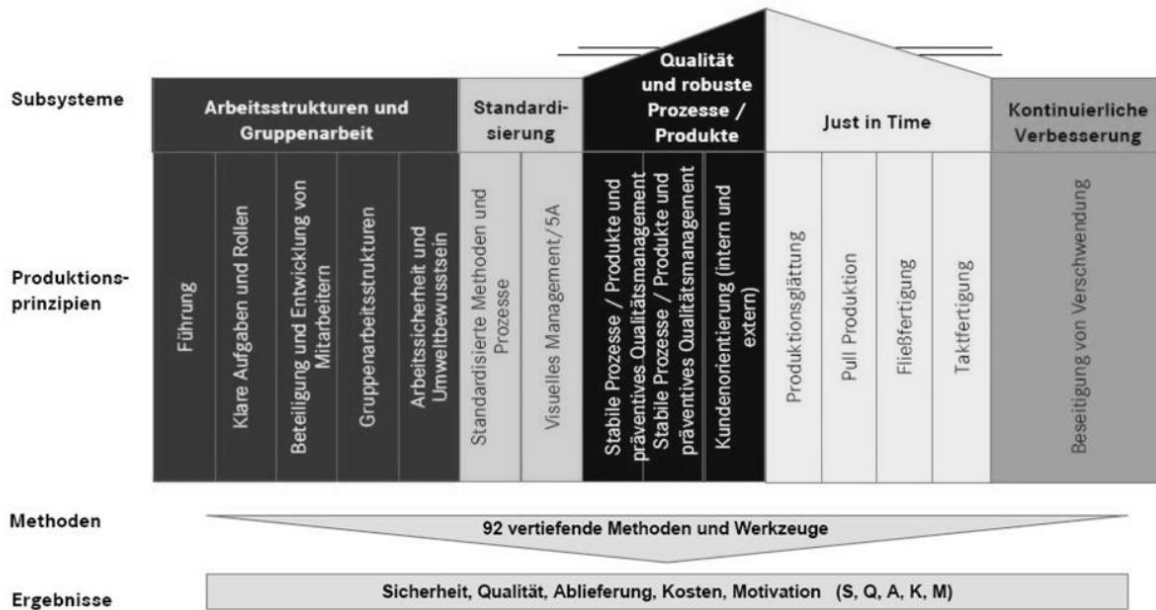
Subsysteme

Arbeitsstrukturen und Gruppenarbeit

Standardisierung

Qualität und robuste Prozesse / Produkte

Just in Time

Kontinuierliche Verbesserung

Produktionsprinzipien

Führung

Klare Aufgaben und Rollen

Beteiligung und Entwicklung von Mitarbeitern

Gruppenarbeitsstrukturen

Arbeitssicherheit und Umweltbewusstsein

Standardisierte Methoden und Prozesse

Visuelles Management/5A

Stabile Prozesse / Produkte und präventives Qualitätsmanagement

Stabile Prozesse / Produkte und präventives Qualitätsmanagement

Kundenorientierung (intern und extern)

Produktionsglättung

Pull Produktion

Fließfertigung

Taktfertigung

Beseitigung von Verschwendung

Methoden

92 vertiefende Methoden und Werkzeuge

Ergebnisse

Sicherheit, Qualität, Ablieferung, Kosten, Motivation (S, Q, A, K, M)